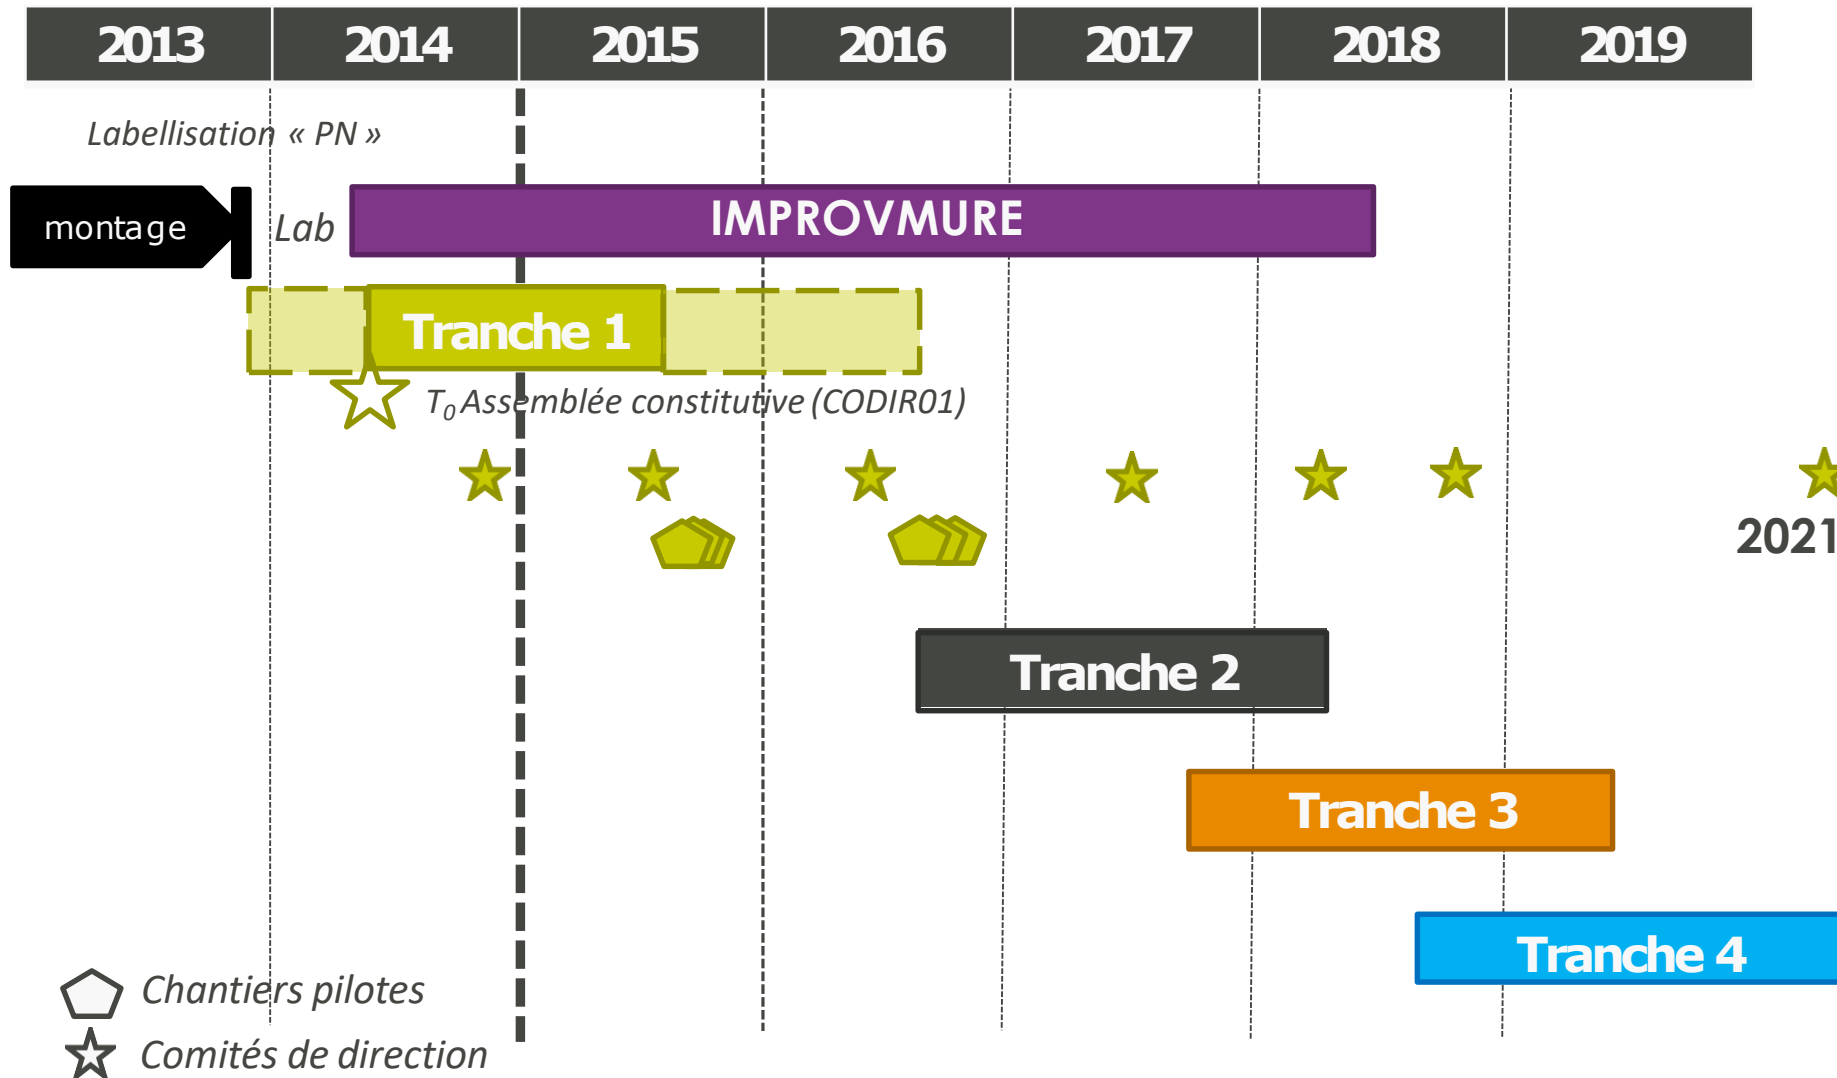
| 2013 | 2014 | 2015 | 2016 | 2017 | 2018 | 2019 |
|---|---|---|---|---|---|---|

Labellisation « PN »

montage

Lab

IMPROVMURE

Tranche 1

$T_0$ Assemblée constitutive (CODIR01)

2021

Tranche 2

Tranche 3

Tranche 4

Chantiers pilotes

Comités de direction